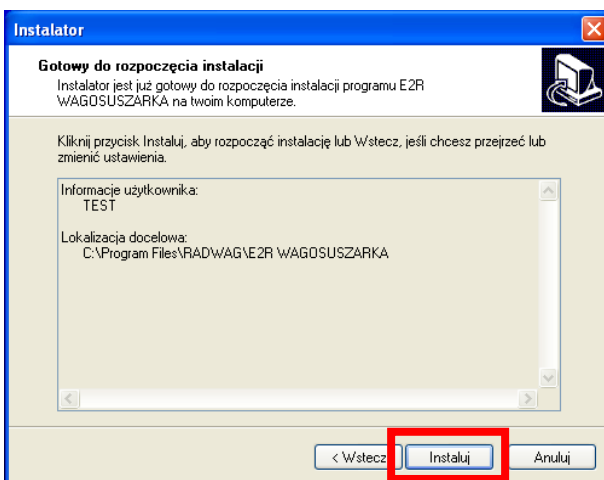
Instalator

Gotowy do rozpoczęcia instalacji
Instalator jest już gotowy do rozpoczęcia instalacji programu E2R WAGOSUSZARKA na twoim komputerze.

Kliknij przycisk Instaluj, aby rozpocząć instalację lub Wstecz, jeśli chcesz przejrzeć lub zmienić ustawienia.

Informacje użytkownika:
TEST

Lokalizacja docelowa:
C:\Program Files\RADWAG\E2R WAGOSUSZARKA

< Wstecz
Instaluj
Anuluj